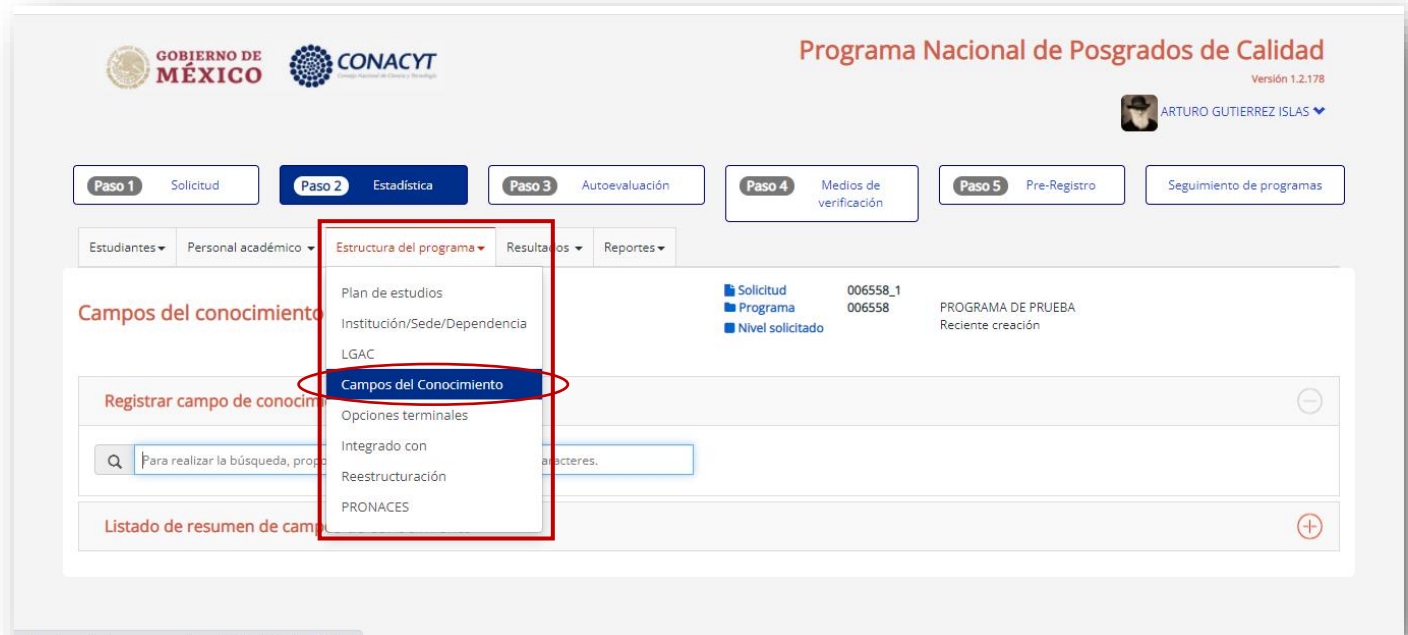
GOBIERNO DE MÉXICO

CONACYT
Consejo Nacional de Ciencia y Tecnología

Programa Nacional de Posgrados de Calidad
Versión 1.2.178

ARTURO GUTIERREZ ISLAS

Paso 1 Solicitud
Paso 2 Estadística
Paso 3 Autoevaluación
Paso 4 Medios de verificación
Paso 5 Pre-Registro
Seguimiento de programas

Estudiantes
Personal académico
Estructura del programa
Resultados
Reportes

Campos del conocimiento

Plan de estudios
Institución/Sede/Dependencia
LGAC
Campos del Conocimiento
Opciones terminales
Integrado con
Reestructuración
PRONACES

| | | |
|---|---|---|
| Solicitud | 006558_1 | |
| Programa | 006558 | PROGRAMA DE PRUEBA |
| Nivel solicitado | | Reciente creación |

Registrar campo de conocim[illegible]

Para realizar la búsqueda, prop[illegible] aracteres.

Listado de resumen de camp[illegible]